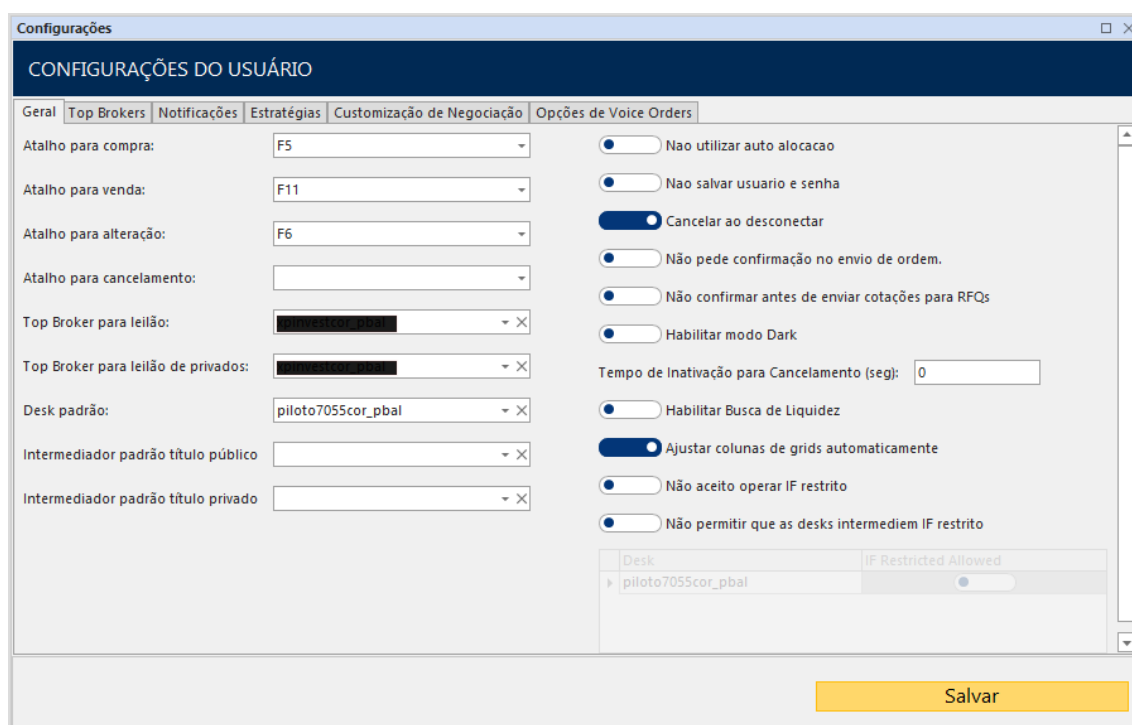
Configurações

CONFIGURAÇÕES DO USUÁRIO

Geral | Top Brokers | Notificações | Estratégias | Customização de Negociação | Opções de Voice Orders

Atalho para compra: F5

Atalho para venda: F11

Atalho para alteração: F6

Atalho para cancelamento:

Top Broker para leilão: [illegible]

Top Broker para leilão de privados: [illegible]

Desk padrão: piloto7055cor_pbal

Intermediador padrão título público

Intermediador padrão título privado

Nao utilizar auto alocacao

Nao salvar usuario e senha

Cancelar ao desconectar

Não pede confirmação no envio de ordem.

Não confirmar antes de enviar cotações para RFQs

Habilitar modo Dark

Tempo de Inativação para Cancelamento (seg): 0

Habilitar Busca de Liquidez

Ajustar colunas de grids automaticamente

Não aceito operar IF restrito

Não permitir que as desks intermediem IF restrito

| Desk | IF Restricted Allowed |
|---|---|
| piloto7055cor_pbal | |

Salvar